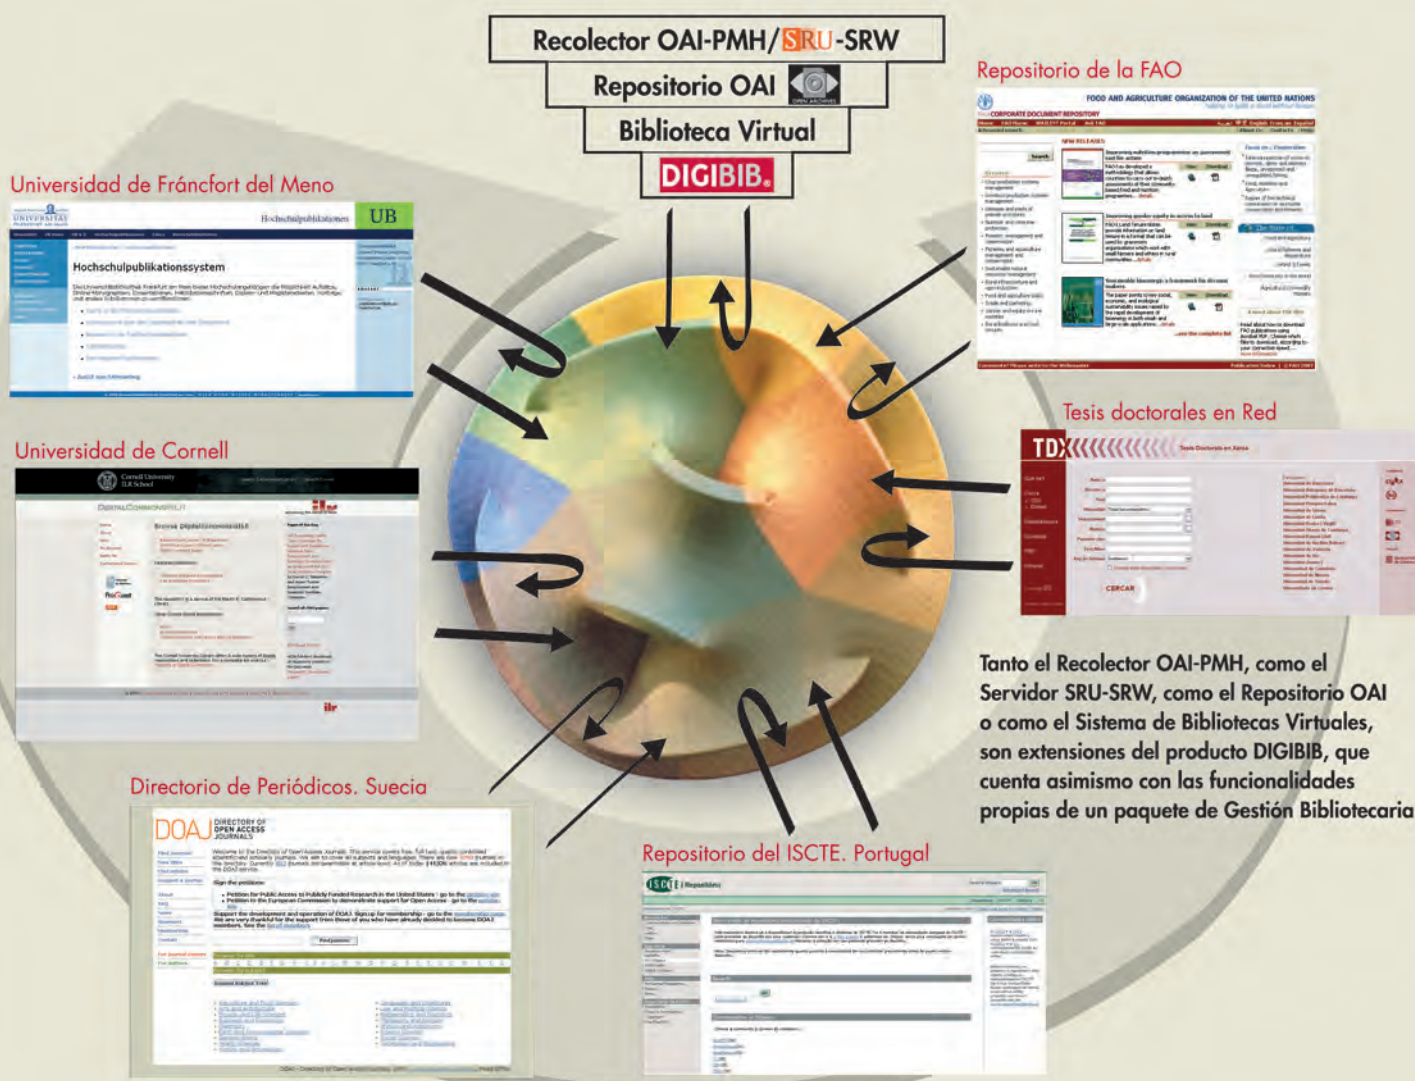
Recolector OAI-PMH/SRU-SRW

Repositorio OAI

Biblioteca Virtual

DIGIBIB

Repositorio de la FAO

FOOD AND AGRICULTURE ORGANIZATION OF THE UNITED NATIONS

CORPORATE DOCUMENT REPOSITORY

Universidad de Fráncfort del Meno

UNIVERSITÄT

Hochschulpublikationen

UB

Hochschulpublikationssystem

Universidad de Cornell

Cornell University ILR School

DIGITALCOMMONS@ILR

ilr

Tesis doctorales en Red

TDX

Tesis Doctorals en Xarxa

CERCAR

Tanto el Recolector OAI-PMH, como el Servidor SRU-SRW, como el Repositorio OAI o como el Sistema de Bibliotecas Virtuales, son extensiones del producto DIGIBIB, que cuenta asimismo con las funcionalidades propias de un paquete de Gestión Bibliotecaria

Directorio de Periódicos. Suecia

DOAJ DIRECTORY OF OPEN ACCESS JOURNALS

Sign the petitions:

Repositorio del ISCTE. Portugal

ISCTE Repositório